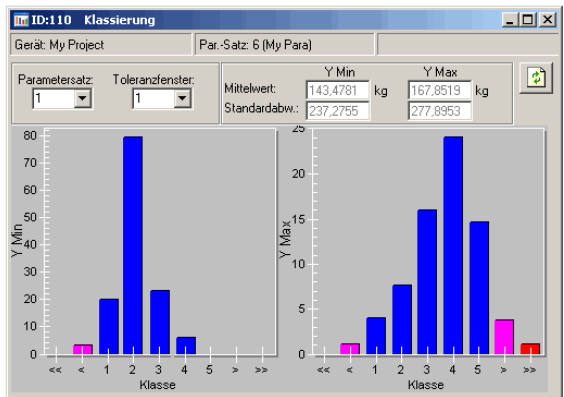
ID:110 Klassierung

Gerät: My Project

Par.-Satz: 6 (My Para)

Parametersatz:
1

Toleranzfenster:
1

Y Min

Y Max

Mittelwert: 143,4781 kg 167,8519 kg

Standardabw.: 237,2755 277,8953

80
70
60
50
40
30
20
10
0

Y Min

<< < 1 2 3 4 5 > >>
Klasse

25
20
15
10
5
0

Y Max

<< < 1 2 3 4 5 > >>
Klasse